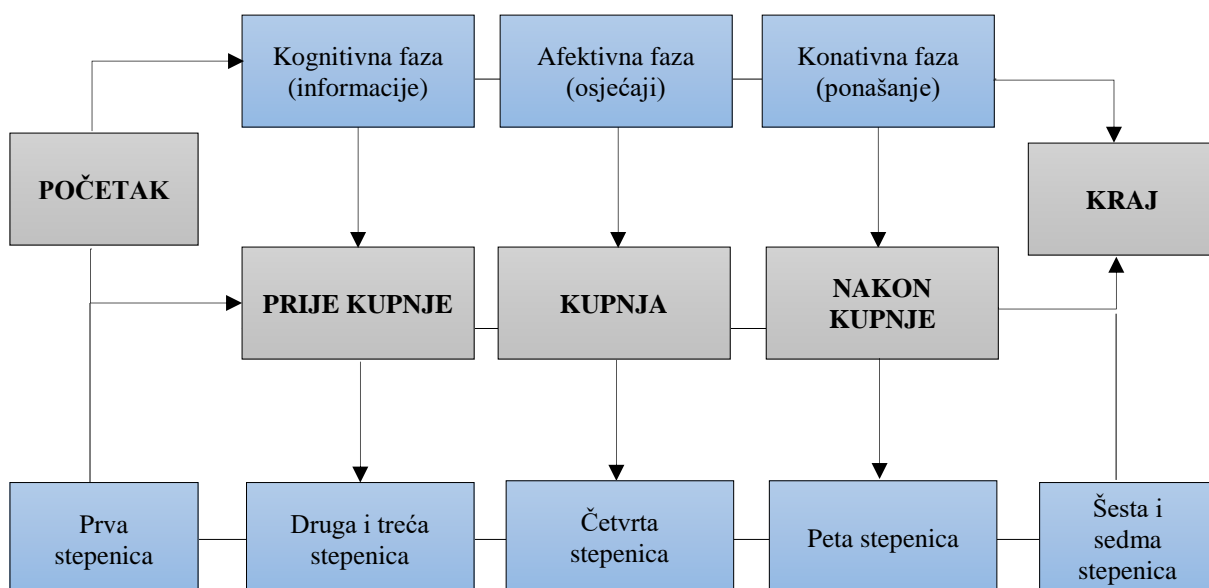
Kognitivna faza (informacije)

Afektivna faza (osjećaji)

Konativna faza (ponašanje)

POČETAK

KRAJ

PRIJE KUPNJE

KUPNJA

NAKON KUPNJE

Prva stepenica

Druga i treća stepenica

Četvrta stepenica

Peta stepenica

Šesta i sedma stepenica